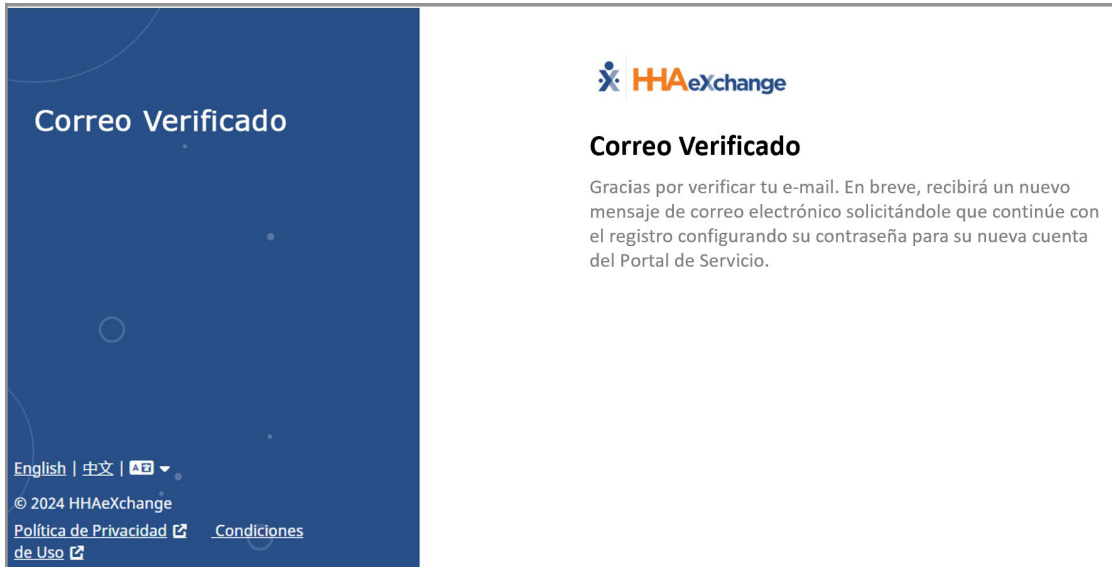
Correo Verificado

English | 中文 |

© 2024 HHAeXchange

Política de Privacidad Condiciones de Uso

HHAeXchange

Correo Verificado

Gracias por verificar tu e-mail. En breve, recibirá un nuevo mensaje de correo electrónico solicitándole que continúe con el registro configurando su contraseña para su nueva cuenta del Portal de Servicio.